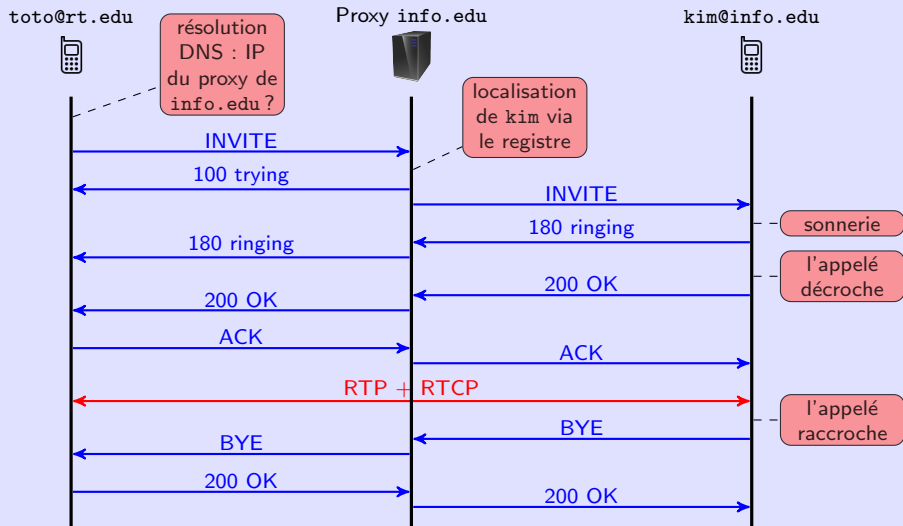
toto@rt.edu

Proxy info.edu

kim@info.edu

résolution DNS : IP du proxy de info.edu ?

localisation de kim via le registre

INVITE

100 trying

INVITE

180 ringing

sonnerie

180 ringing

200 OK

l'appelé décroche

200 OK

ACK

ACK

RTP + RTCP

BYE

l'appelé raccroche

BYE

200 OK

200 OK